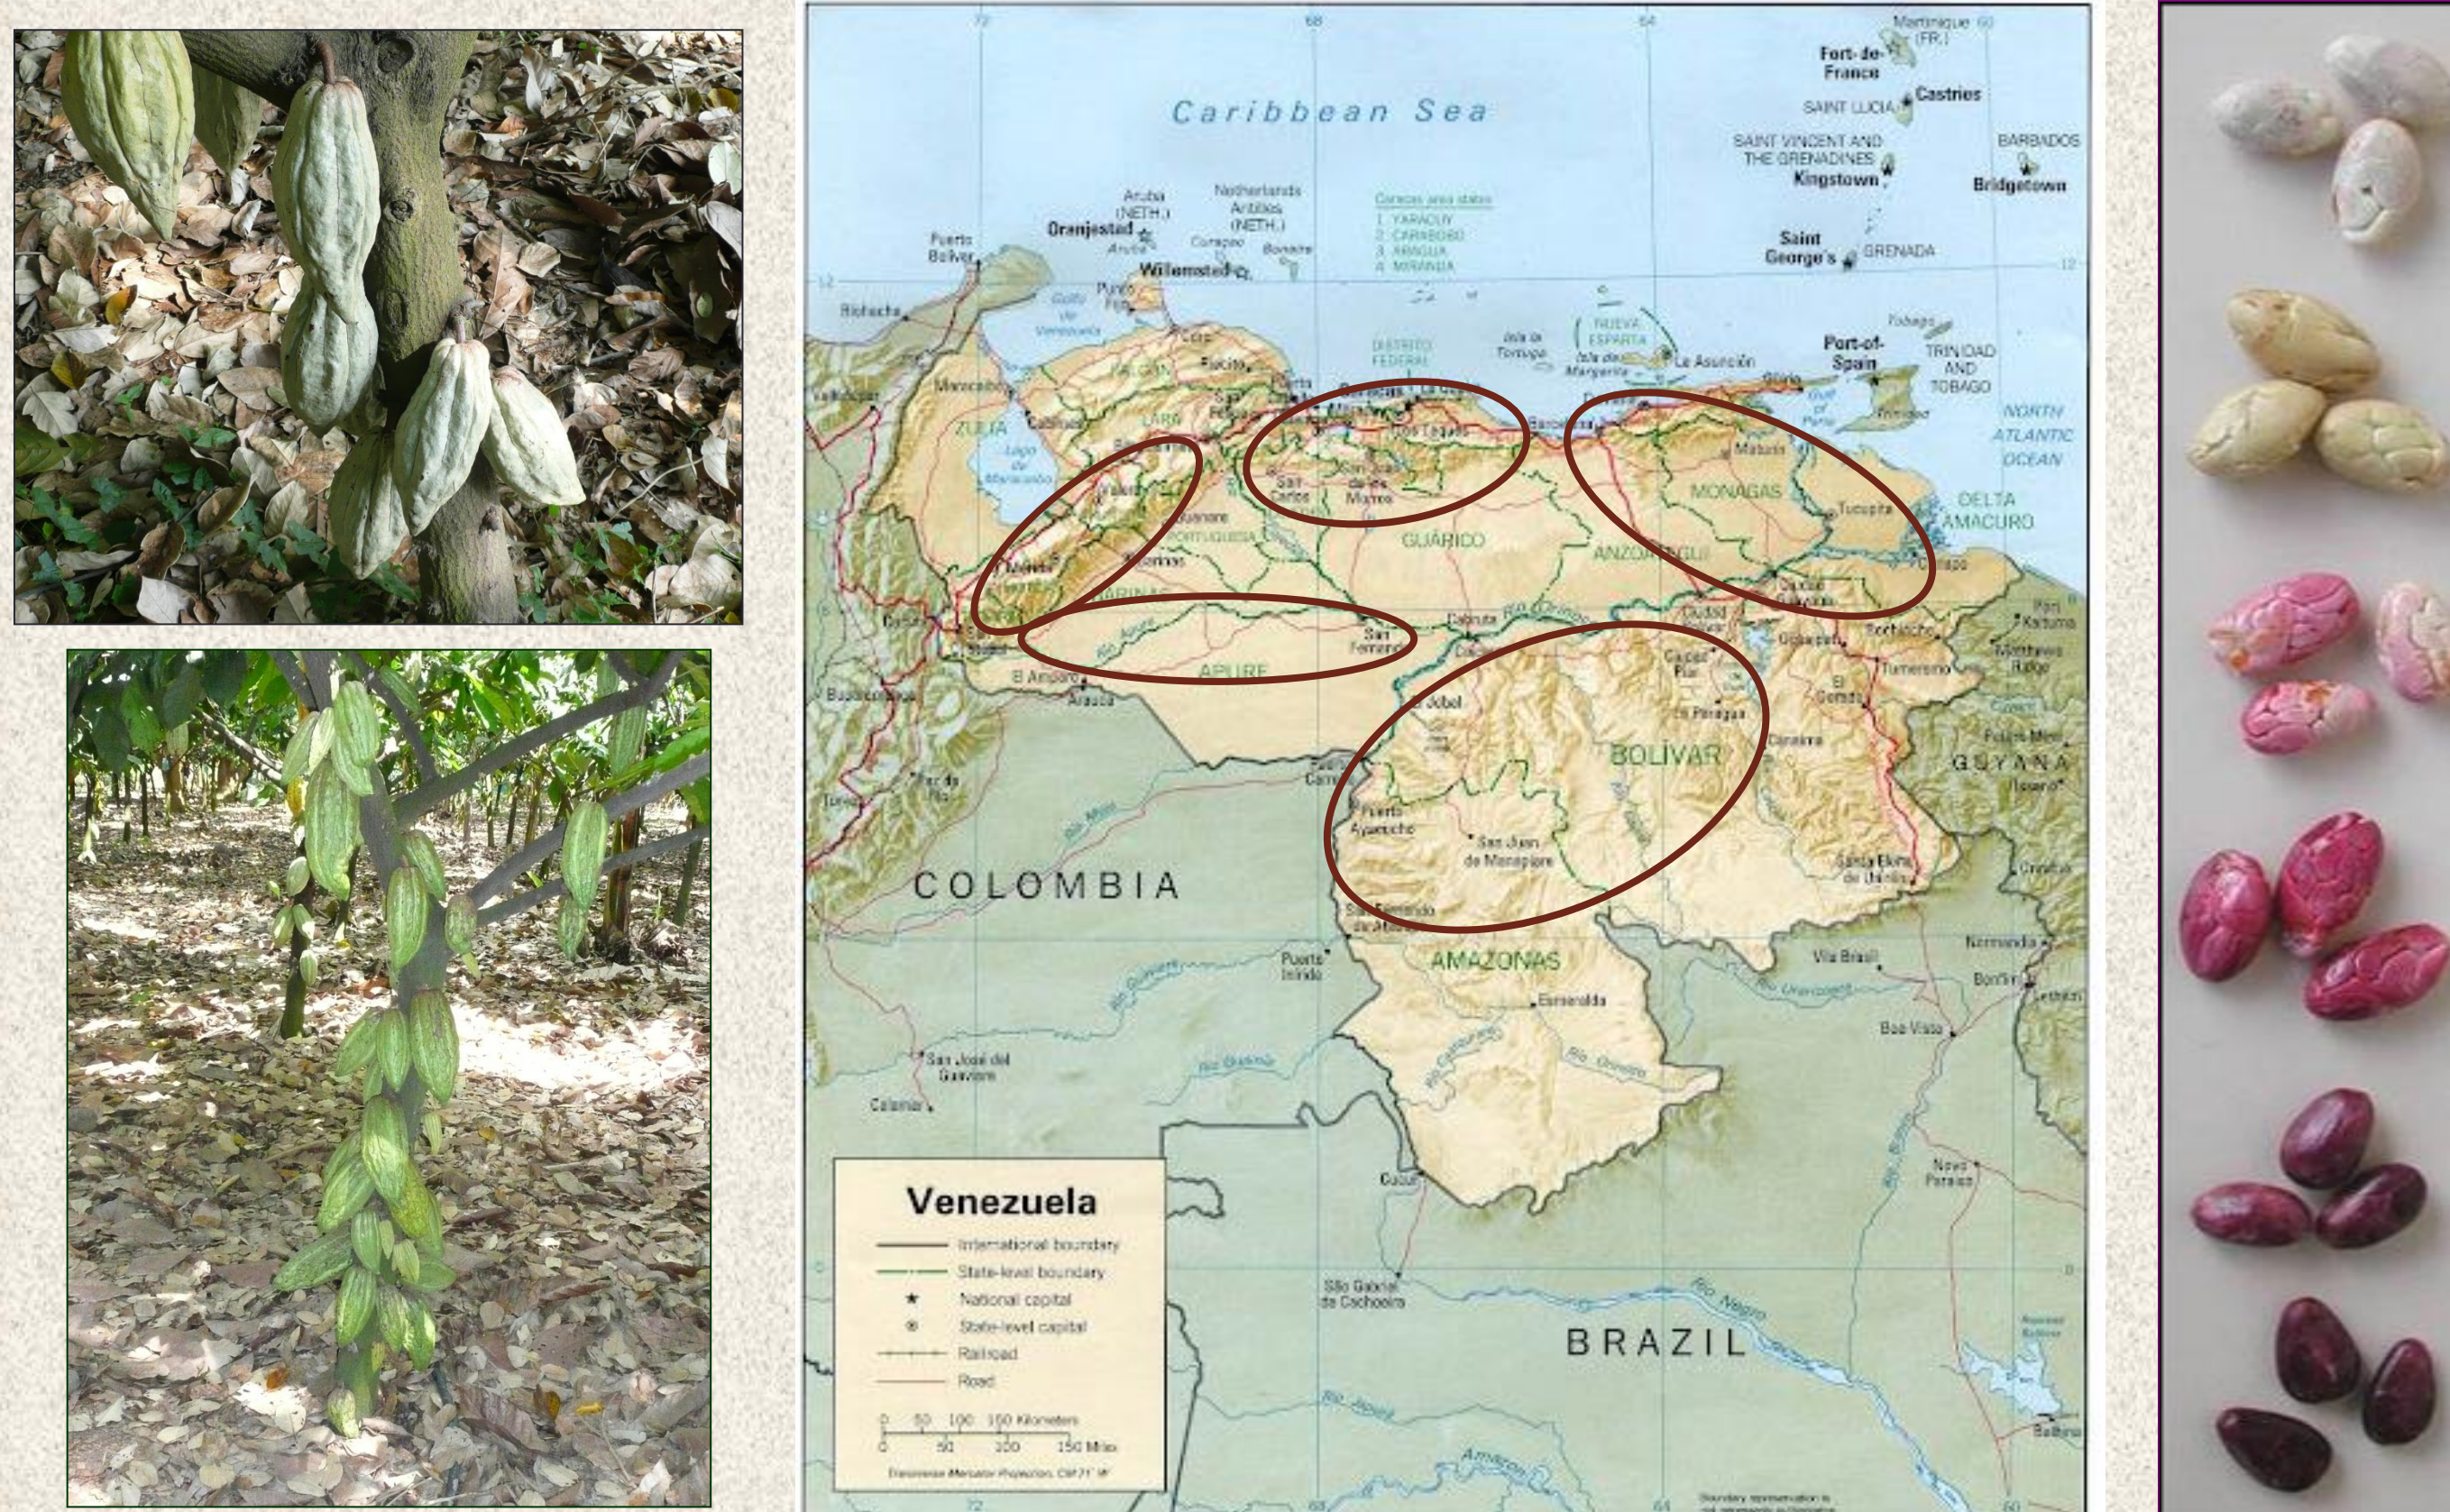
Caribbean Sea

Martinique (FR.)
Fort-de-France
Castries
SAINT LUCIA
SAINT VINCENT AND THE GRENADINES
Kingstown
BARBADOS
Bridgetown
Saint George's
GRENADA
Aruba (NETH.)
Oranjestad
Netherlands Antilles (NETH.)
Curaçao
Bonaire
Willemstad
Puerto Bolívar
Riohacha
Port-of-Spain
TRINIDAD AND TOBAGO
Tobago
Trinidad
La Asunción
NUEVA ESPARTA
Isla de Margarita
DISTRITO FEDERAL
NORTH ATLANTIC OCEAN
DELTA AMACURO
ZULIA
MONAGAS
ANZOÁTEGUI
GUÁRICO
APURE
BOLÍVAR
AMAZONAS
PORTUGUESA
San Carlos
San Fernando
Maturín
Tucupita
Ciudad Bolívar
El Amparo
Puerto Ayacucho
San Juan de Manapiare
Santa Elena de Uairén
Puerto Inírida
Esmeralda
Boa Vista
Vila Brasil
Normandia
Bonfim
Nova Paraiso
São Gabriel da Cachoeira
Cucuí
San José del Guaviare
Calamar
GUYANA
COLOMBIA
BRAZIL

Venezuela
International boundary
State-level boundary
National capital
State-level capital
Railroad
Road
0 50 100 150 Kilometers
0 50 100 150 Miles